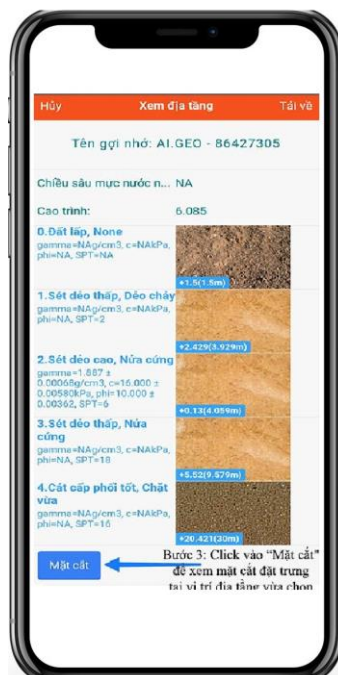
Hủy
Xem địa tầng
Tải về

Tên gợi nhớ: AI.GEO - 86427305

Chiều sâu mực nước n... NA

Cao trình: 6.085

0.Đất lấp, None
gamma=NAg/cm3, c=NAkPa, phi=NA, SPT=NA
+1.5(1.5m)

1.Sét dẻo thấp, Dẻo chảy
gamma=NAg/cm3, c=NAkPa, phi=NA, SPT=2
+2.429(3.929m)

2.Sét dẻo cao, Nửa cứng
gamma=1.887 ± 0.00068g/cm3, c=16.000 ± 0.00580kPa, phi=10.000 ± 0.00362, SPT=6
+0.13(4.059m)

3.Sét dẻo thấp, Nửa cứng
gamma=NAg/cm3, c=NAkPa, phi=NA, SPT=18
+5.52(9.579m)

4.Cát cấp phối tốt, Chặt vừa
gamma=NAg/cm3, c=NAkPa, phi=NA, SPT=16
+20.421(30m)

Mặt cắt

Bước 3: Click vào "Mặt cắt" để xem mặt cắt đặt trưng tại vị trí địa tầng vừa chọn